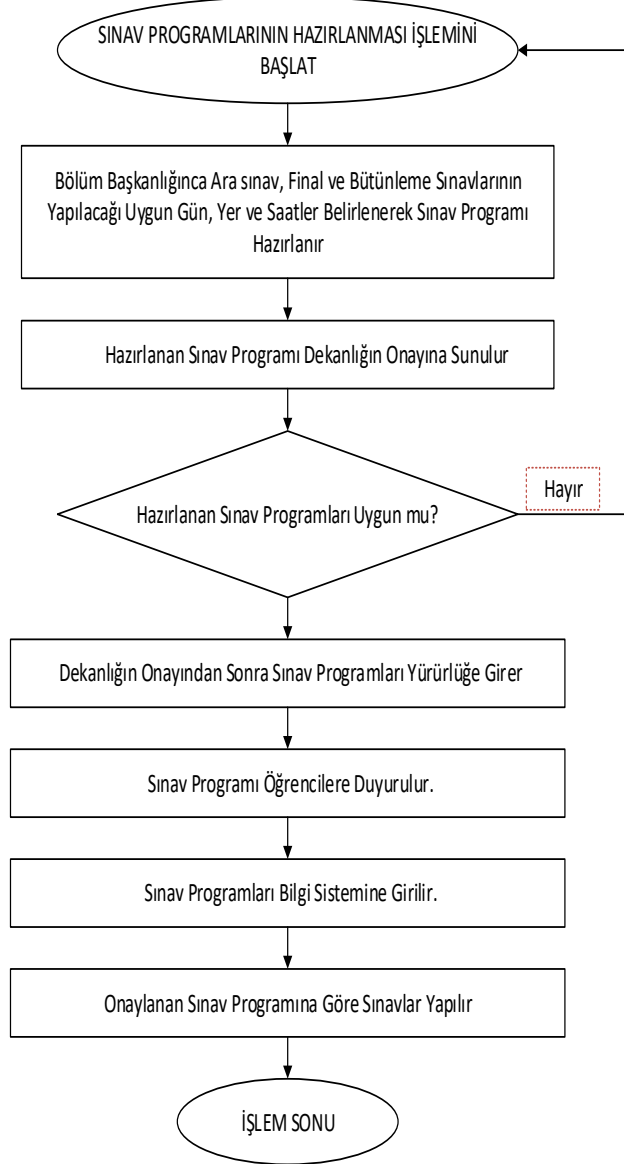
SINAV PROGRAMLARININ HAZIRLANMASI İŞLEMİNİ BAŞLAT

Bölüm Başkanlığınca Ara sınav, Final ve Bütünleme Sınavlarının Yapılacağı Uygun Gün, Yer ve Saatler Belirlenerek Sınav Programı Hazırlanır

Hazırlanan Sınav Programı Dekanlığın Onayına Sunulur

Hazırlanan Sınav Programları Uygun mu?

Hayır

Dekanlığın Onayından Sonra Sınav Programları Yürürlüğe Girer

Sınav Programı Öğrencilere Duyurulur.

Sınav Programları Bilgi Sistemine Girilir.

Onaylanan Sınav Programına Göre Sınavlar Yapılır

İŞLEM SONU